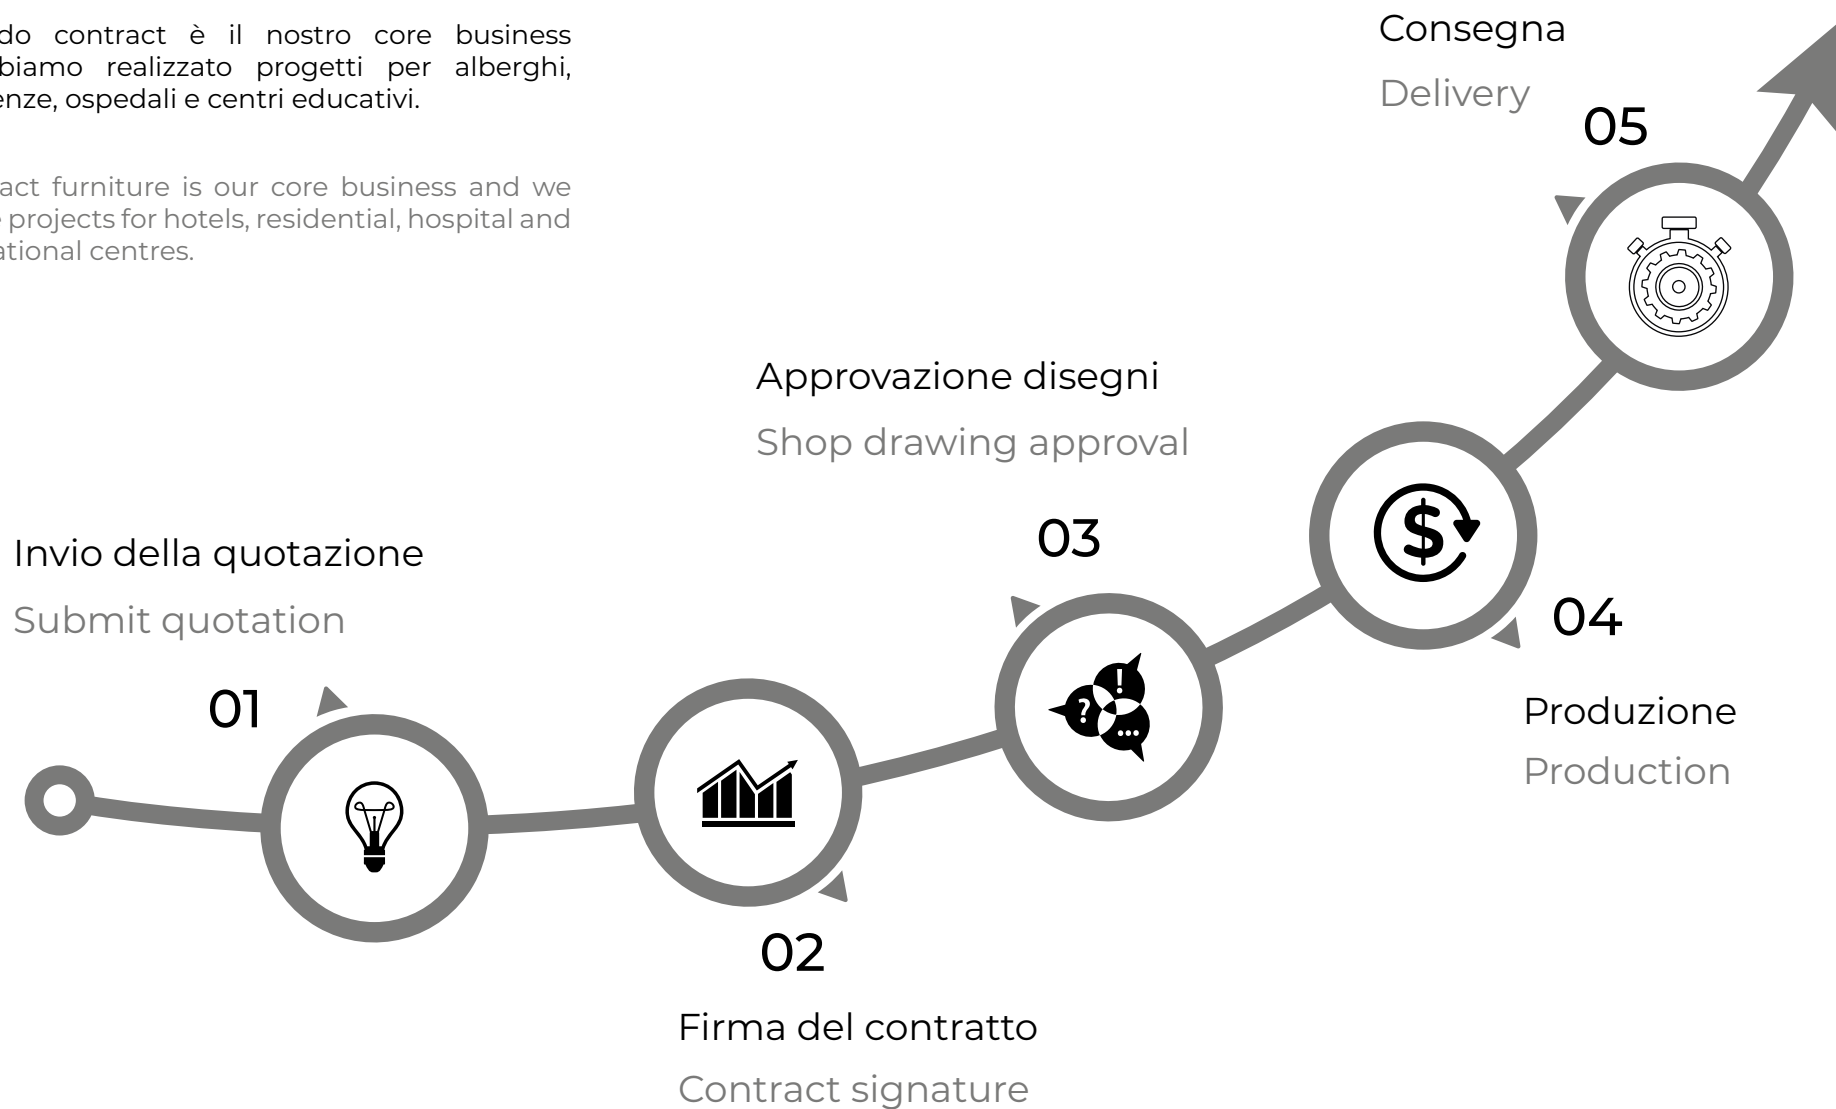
do contract è il nostro core business biamo realizzato progetti per alberghi, enze, ospedali e centri educativi.

act furniture is our core business and we projects for hotels, residential, hospital and ational centres.

Consegna

Delivery

05

Approvazione disegni

Shop drawing approval

Invio della quotazione

Submit quotation

03

04

01

Produzione

Production

02

Firma del contratto

Contract signature